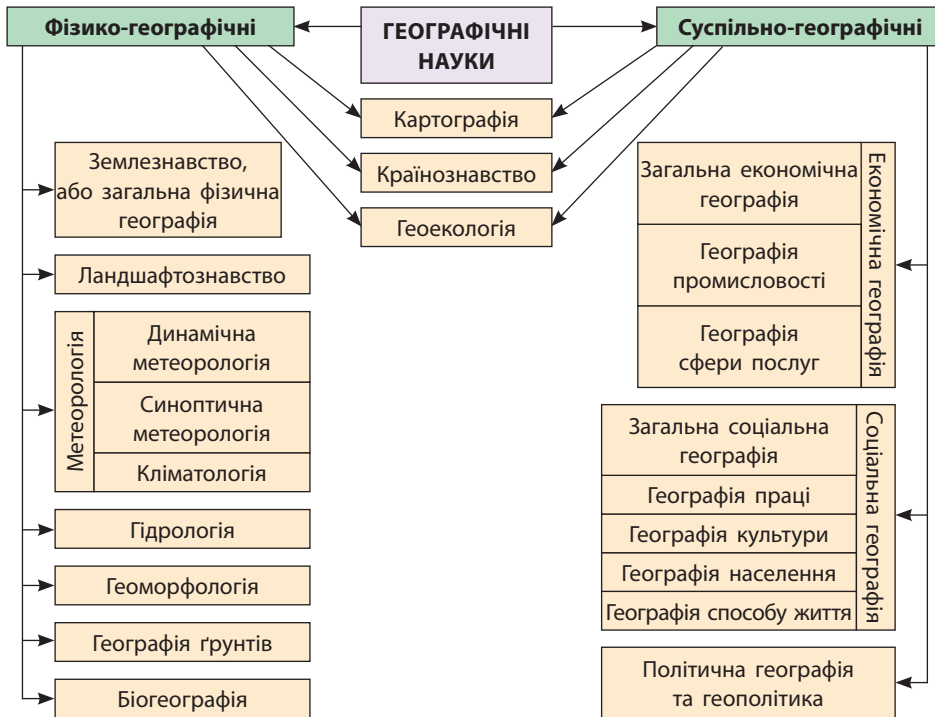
Фізико-географічні

ГЕОГРАФІЧНІ НАУКИ

Суспільно-географічні

Картографія

Країнознавство

Геоекологія

Землезнавство, або загальна фізична географія

Ландшафтознавство

Метеорологія

Динамічна метеорологія

Синоптична метеорологія

Кліматологія

Гідрологія

Геоморфологія

Географія ґрунтів

Біогеографія

Економічна географія

Загальна економічна географія

Географія промисловості

Географія сфери послуг

Соціальна географія

Загальна соціальна географія

Географія праці

Географія культури

Географія населення

Географія способу життя

Політична географія та геополітика